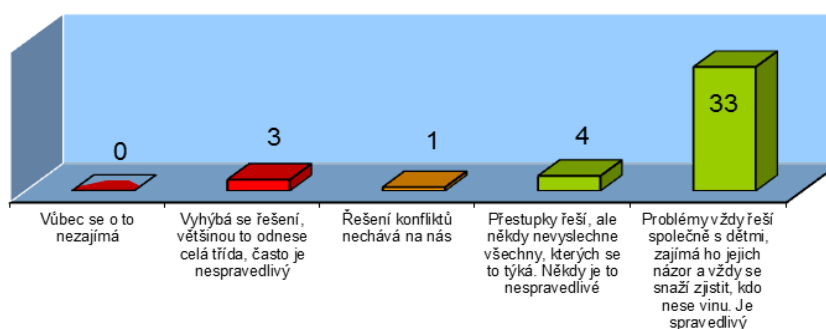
0

3

1

4

33

Vůbec se o to nezajímá

Vyhýbá se řešení, většinou to odnese celá třída, často je nespravedlivý

Řešení konfliktů nechává na nás

Přestupky řeší, ale někdy nevyslechne všechny, kterých se to týká. Někdy je to nespravedlivé

Problémy vždy řeší společně s dětmi, zajímá ho jejich názor a vždy se snaží zjistit, kdo nese vinu. Je spravedlivý